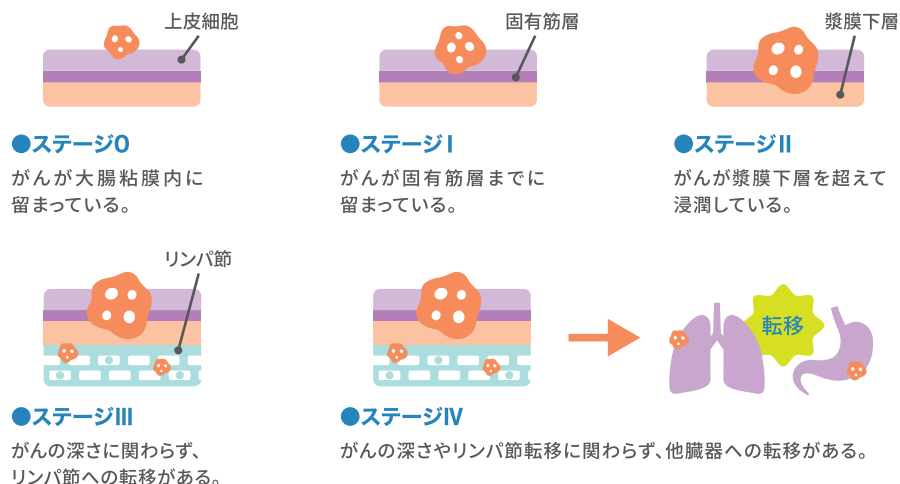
上皮細胞

●ステージ0
がんが大腸粘膜内に留まっている。

固有筋層

●ステージI
がんが固有筋層までに留まっている。

漿膜下層

●ステージII
がんが漿膜下層を超えて浸潤している。

リンパ節

●ステージIII
がんの深さに関わらず、リンパ節への転移がある。

転移

●ステージIV
がんの深さやリンパ節転移に関わらず、他臓器への転移がある。